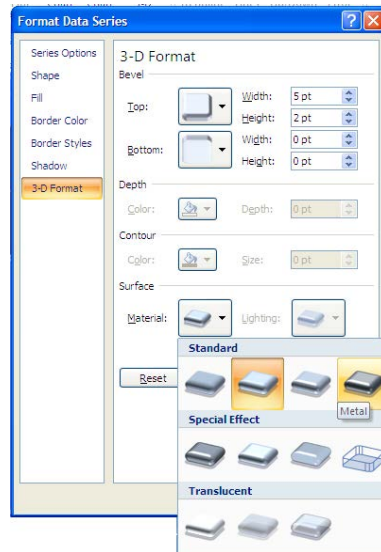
Format Data Series

Series Options
Shape
Fill
Border Color
Border Styles
Shadow
3-D Format

3-D Format
Bevel
Top:
Width: 5 pt
Height: 2 pt
Bottom:
Width: 0 pt
Height: 0 pt
Depth
Color:
Depth: 0 pt
Contour
Color:
Size: 0 pt
Surface
Material:
Lighting:
Reset

Standard
Metal
Special Effect
Translucent